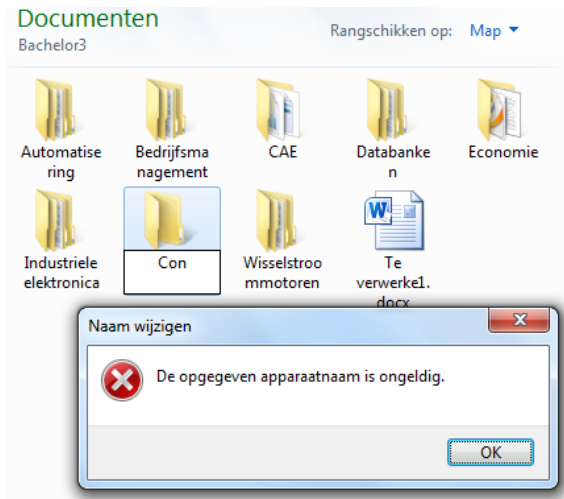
Documenten
Bachelor3

Rangschikken op: Map ▾

Automatisering

Bedrijfsmanagement

CAE

Databanken

Economie

Industriele elektronica

Con

Wisselstroommotoren

Te verwerke1.docx

Naam wijzigen

De opgegeven apparaatnaam is ongeldig.

OK